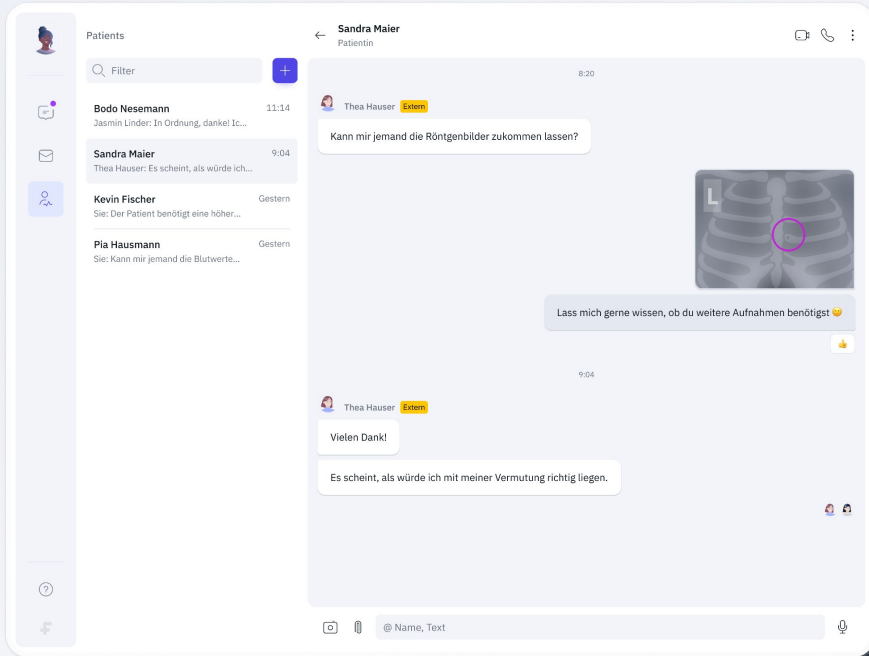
Patients

Filter

+

Bodo Nesemann 11:14
Jasmin Linder: In Ordnung, danke! Ic...

Sandra Maier 9:04
Thea Hauser: Es scheint, als würde ich...

Kevin Fischer Gestern
Sie: Der Patient benötigt eine höher...

Pia Hausmann Gestern
Sie: Kann mir jemand die Blutwerte...

Sandra Maier
Patientin

8:20

Thea Hauser Extern

Kann mir jemand die Röntgenbilder zukommen lassen?

L

Lass mich gerne wissen, ob du weitere Aufnahmen benötigst 😊

👍

9:04

Thea Hauser Extern

Vielen Dank!

Es scheint, als würde ich mit meiner Vermutung richtig liegen.

@ Name, Text